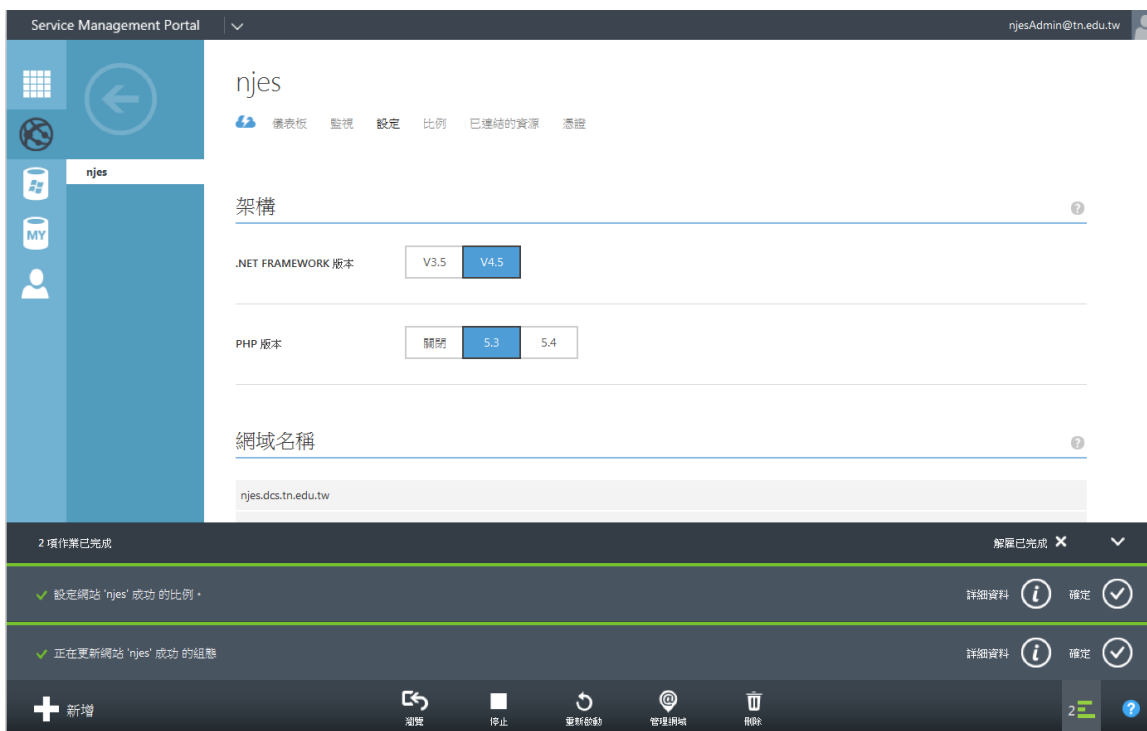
Service Management Portal

njesAdmin@tn.edu.tw

MY

njes

njes

儀表板 監視 設定 比例 已連結的資源 憑證

架構

.NET FRAMEWORK 版本

V3.5 V4.5

PHP 版本

關閉 5.3 5.4

網域名稱

njes.dcs.tn.edu.tw

2 項作業已完成

解除已完成

設定網站 'njes' 成功 的比例。

詳細資料 確定

正在更新網站 'njes' 成功 的組態

詳細資料 確定

新增

瀏覽 停止 重新啟動 管理網域 刪除

2